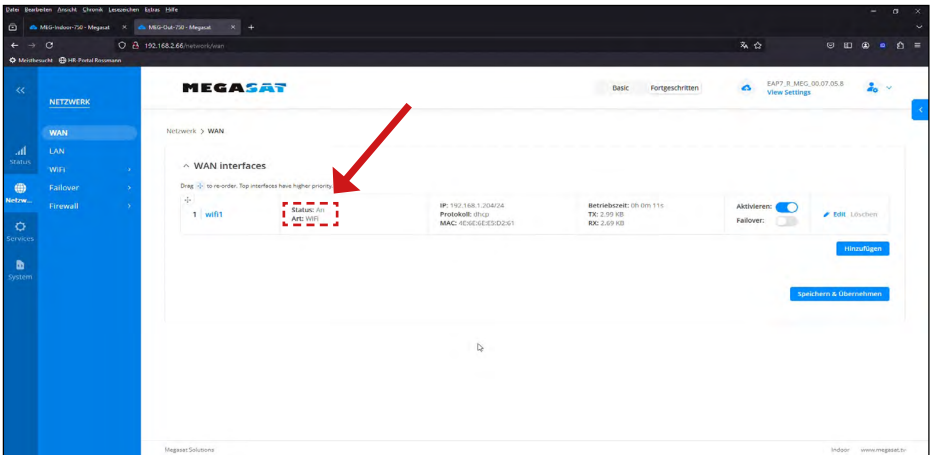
Datei Bearbeiten Ansicht Chronik Lesezeichen Extras Hilfe

MEG-Indoor-750 - Megasat × MEG-Out-750 - Megasat × +

192.168.2.66/network/wan

Meistbesucht HR-Portal Rossmann

<<

NETZWERK

WAN
LAN
WiFi
Failover
Firewall

Status
Netzw...
Services
System

MEGASAT

Basic Fortgeschritten

EAP7_R_MEG_00.07.05.8
View Settings

Netzwerk > WAN

^ WAN interfaces

Drag to re-order. Top interfaces have higher priority.

| | | | | | |
|---|---|---|---|---|---|
| 1 wifi1 | Status: An Art: WiFi | IP: 192.168.1.204/24 Protokoll: dhcp MAC: 4E:6E:6E:ES:D2:61 | Betriebszeit: 0h 0m 11s TX: 2.99 KB RX: 2.69 KB | Aktivieren: Failover: | Edit Löschen |

Hinzufügen

Speichern & Übernehmen

Megasat Solutions

Indoor www.megasat.tv